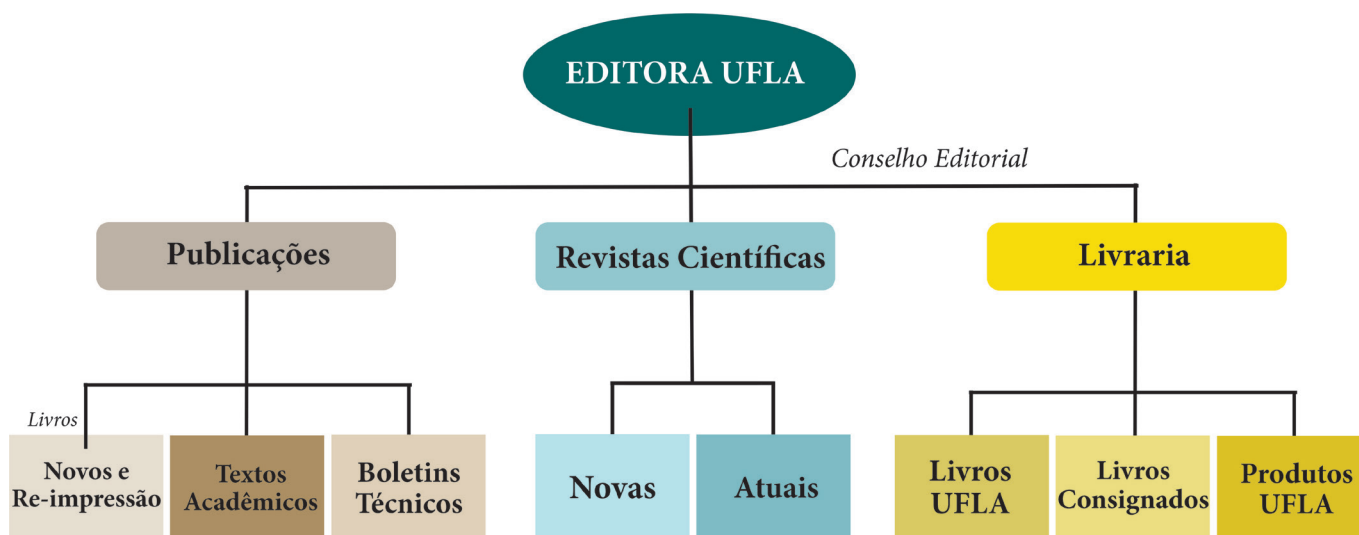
EDITORA UFLA

Conselho Editorial

Publicações

Revistas Científicas

Livraria

Livros

Novos e Re-impressão

Textos Acadêmicos

Boletins Técnicos

Novas

Atuais

Livros UFLA

Livros Consignados

Produtos UFLA